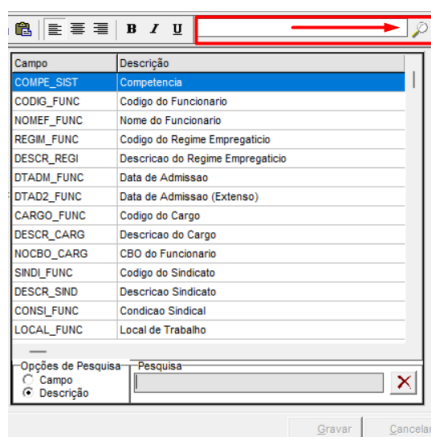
B I U

| Campo | Descrição |
|---|---|
| COMPE_SIST | Competencia |
| CODIG_FUNC | Codigo do Funcionario |
| NOMEF_FUNC | Nome do Funcionario |
| REGIM_FUNC | Codigo do Regime Empregaticio |
| DESCR_REGI | Descricao do Regime Empregaticio |
| DTADM_FUNC | Data de Admissao |
| DTAD2_FUNC | Data de Admissao (Extenso) |
| CARGO_FUNC | Codigo do Cargo |
| DESCR_CARG | Descricao do Cargo |
| NOCBO_CARG | CBO do Funcionario |
| SINDI_FUNC | Codigo do Sindicato |
| DESCR_SIND | Descricao Sindicato |
| CONSI_FUNC | Condicao Sindical |
| LOCAL_FUNC | Local de Trabalho |

Opções de Pesquisa
Campo
Descrição

Pesquisa

Gravar
Cancelar